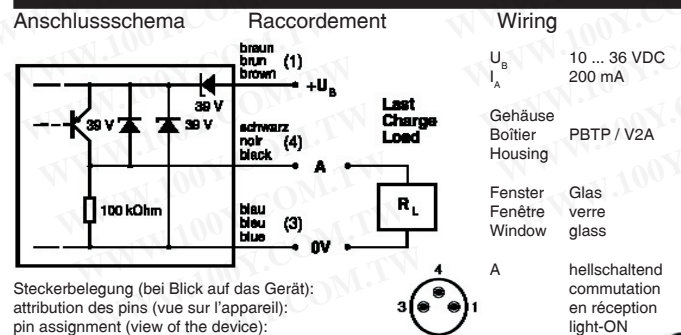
Anschlussschema Raccordement Wiring

braun
brun
brown
(1)

$+U_B$

39 V

39 V

39 V

schwarz
noir
black
(4)

A

Last
Charge
Load

$R_L$

100 kOhm

blau
bleu
blue
(3)

0V

| | |
|---|---|
| $U_B$ <br> $I_A$ | 10 ... 36 VDC <br> 200 mA |
| Gehäuse <br> Boîtier <br> Housing | PBTP / V2A |
| Fenster <br> Fenêtre <br> Window | Glas <br> verre <br> glass |
| A | hellschaltend <br> commutation <br> en réception <br> light-ON |

Steckerbelegung (bei Blick auf das Gerät):
attribution des pins (vue sur l'appareil):
pin assignment (view of the device):

4
3
1

WWW.100Y.COM.TW